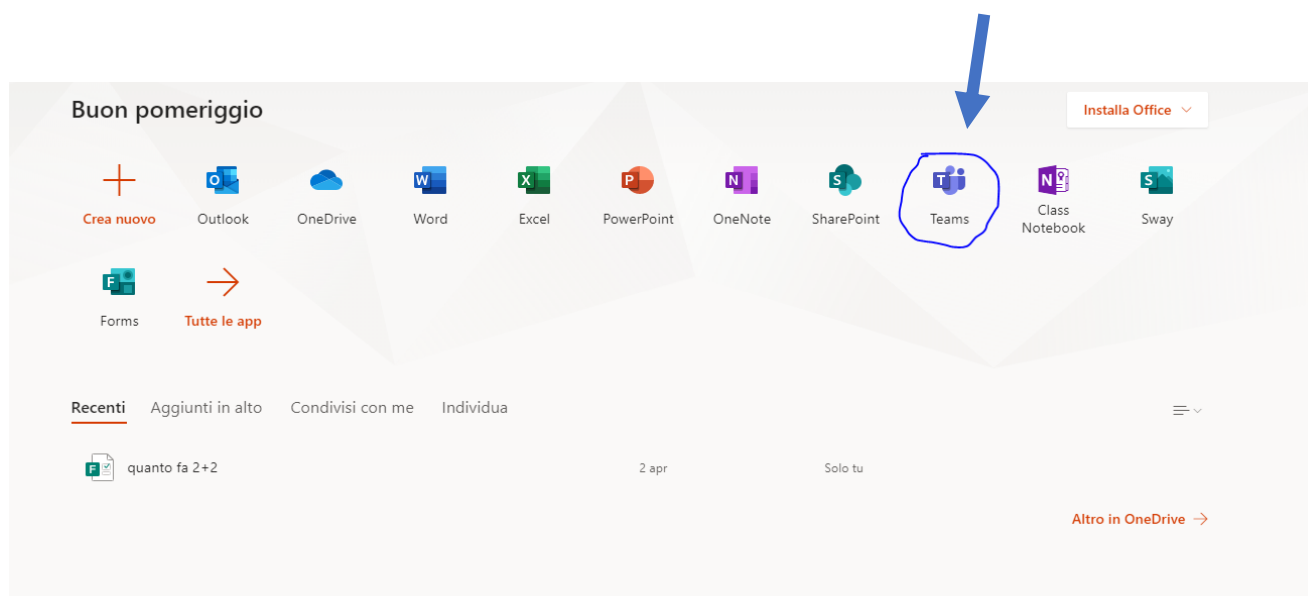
Buon pomeriggio

Installa Office

Crea nuovo
Outlook
OneDrive
Word
Excel
PowerPoint
OneNote
SharePoint
Teams
Class Notebook
Sway
Forms
Tutte le app

Recenti
Aggiunti in alto
Condivisi con me
Individua

quanto fa 2+2
2 apr
Solo tu

Altro in OneDrive